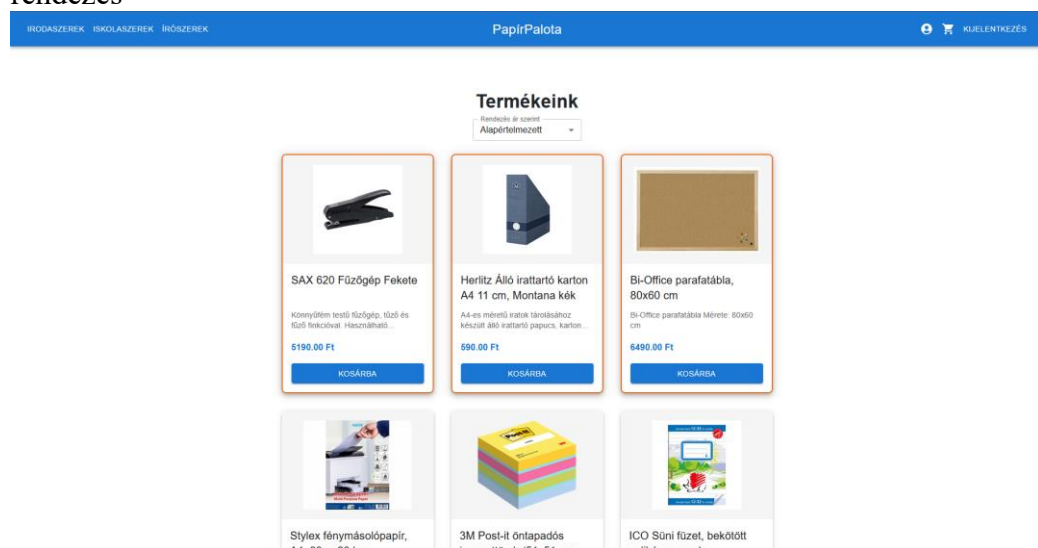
rendezés

IRODASZEREK ISKOLASZEREK ÍRÓSZEREK

PapírPalota

KIJELENTKEZÉS

Termékeink

Rendezés ár szerint
Alapértelmezett

SAX 620 Fűzőgép Fekete

Könnyűfém testű fűzőgép, tűző és fűző funkcióval. Használható...

5190.00 Ft

KOSÁRBA

Herlitz Álló irattartó karton A4 11 cm, Montana kék

A4-es méretű iratok tárolásához készült álló irattartó papucs, karton...

590.00 Ft

KOSÁRBA

Bi-Office parafatábla, 80x60 cm

Bi-Office parafatábla Mérete: 80x60 cm

6490.00 Ft

KOSÁRBA

Stylex fénymásolópapír, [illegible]

3M Post-it öntapadós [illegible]

ICO Süni füzet, bekötött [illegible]